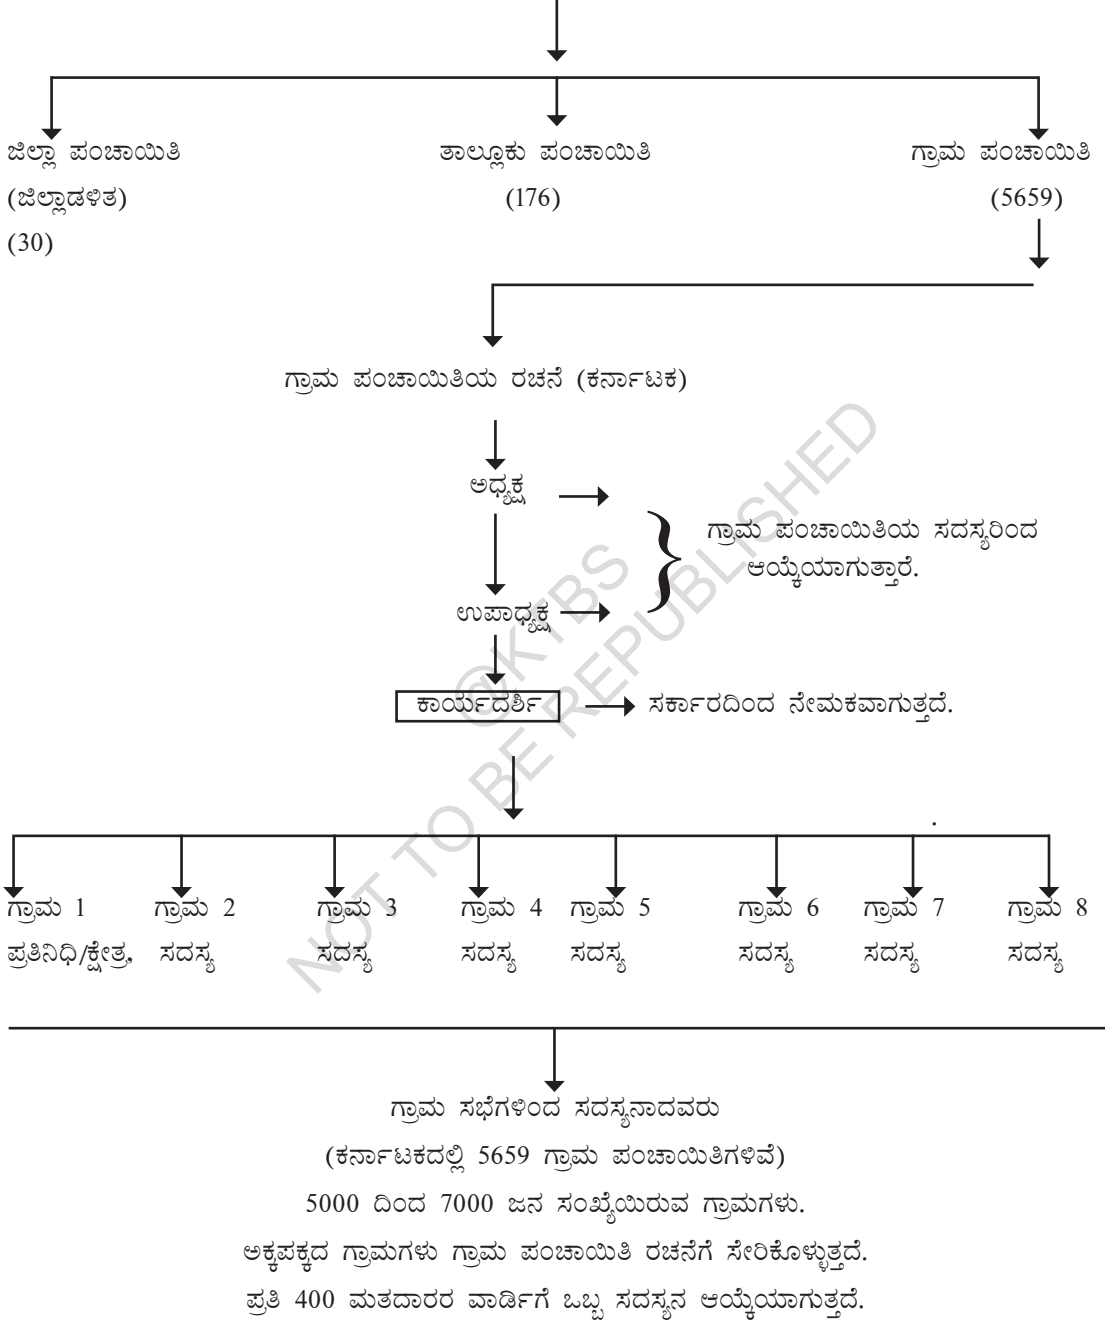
ಜಿಲ್ಲಾ ಪಂಚಾಯಿತಿ
(ಜಿಲ್ಲಾಡಳಿತ)
(30)

ತಾಲ್ಲೂಕು ಪಂಚಾಯಿತಿ
(176)

ಗ್ರಾಮ ಪಂಚಾಯಿತಿ
(5659)

ಗ್ರಾಮ ಪಂಚಾಯಿತಿಯ ರಚನೆ (ಕರ್ನಾಟಕ)

ಅಧ್ಯಕ್ಷ

ಉಪಾಧ್ಯಕ್ಷ

ಗ್ರಾಮ ಪಂಚಾಯಿತಿಯ ಸದಸ್ಯರಿಂದ ಆಯ್ಕೆಯಾಗುತ್ತಾರೆ.

ಕಾರ್ಯದರ್ಶಿ

ಸರ್ಕಾರದಿಂದ ನೇಮಕವಾಗುತ್ತದೆ.

ಗ್ರಾಮ 1 ಪ್ರತಿನಿಧಿ/ಕ್ಷೇತ್ರ,
ಗ್ರಾಮ 2 ಸದಸ್ಯ
ಗ್ರಾಮ 3 ಸದಸ್ಯ
ಗ್ರಾಮ 4 ಸದಸ್ಯ
ಗ್ರಾಮ 5 ಸದಸ್ಯ
ಗ್ರಾಮ 6 ಸದಸ್ಯ
ಗ್ರಾಮ 7 ಸದಸ್ಯ
ಗ್ರಾಮ 8 ಸದಸ್ಯ

ಗ್ರಾಮ ಸಭೆಗಳಿಂದ ಸದಸ್ಯನಾದವರು
(ಕರ್ನಾಟಕದಲ್ಲಿ 5659 ಗ್ರಾಮ ಪಂಚಾಯಿತಿಗಳಿವೆ)
5000 ದಿಂದ 7000 ಜನ ಸಂಖ್ಯೆಯಿರುವ ಗ್ರಾಮಗಳು.
ಅಕ್ಕಪಕ್ಕದ ಗ್ರಾಮಗಳು ಗ್ರಾಮ ಪಂಚಾಯಿತಿ ರಚನೆಗೆ ಸೇರಿಕೊಳ್ಳುತ್ತದೆ.
ಪ್ರತಿ 400 ಮತದಾರರ ವಾರ್ಡಿಗೆ ಒಬ್ಬ ಸದಸ್ಯನ ಆಯ್ಕೆಯಾಗುತ್ತದೆ.

© KTBS
NOT TO BE REPUBLISHED